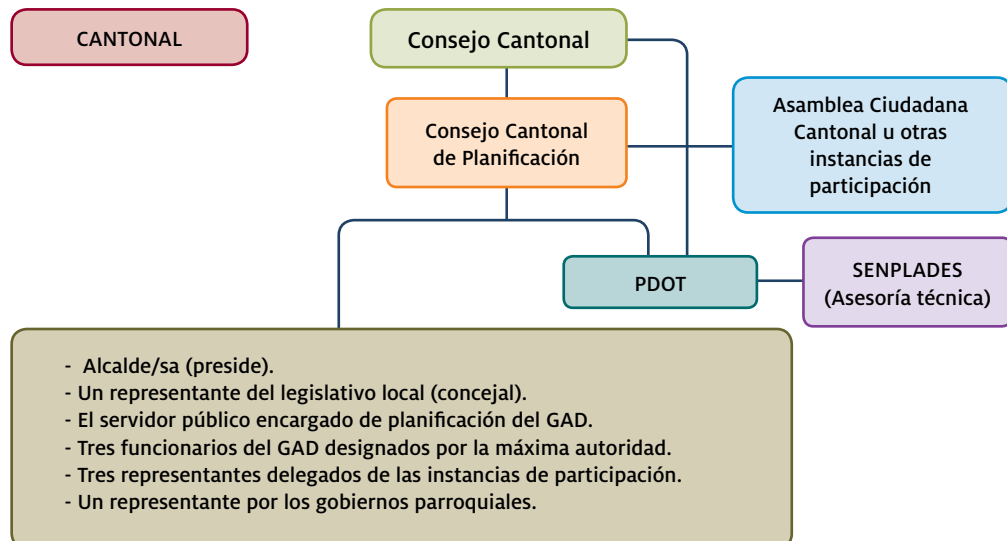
CANTONAL

Consejo Cantonal

Consejo Cantonal de Planificación

Asamblea Ciudadana Cantonal u otras instancias de participación

PDOT

SENPLADES (Asesoría técnica)

- Alcalde/sa (preside).
- Un representante del legislativo local (concejal).
- El servidor público encargado de planificación del GAD.
- Tres funcionarios del GAD designados por la máxima autoridad.
- Tres representantes delegados de las instancias de participación.
- Un representante por los gobiernos parroquiales.